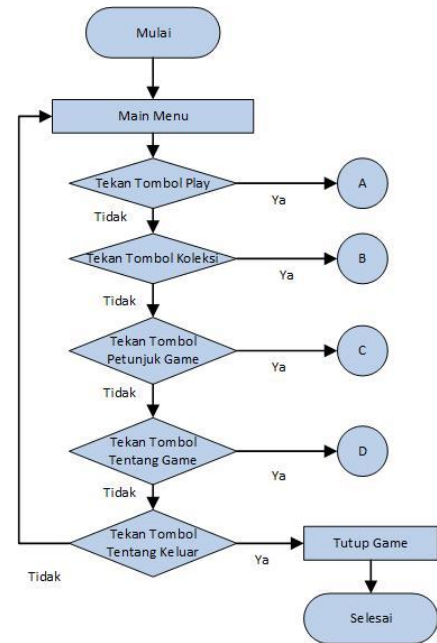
Mulai

Main Menu

Tekan Tombol Play

Ya

A

Tidak

Tekan Tombol Koleksi

Ya

B

Tidak

Tekan Tombol Petunjuk Game

Ya

C

Tidak

Tekan Tombol Tentang Game

Ya

D

Tidak

Tekan Tombol Tentang Keluar

Ya

Tutup Game

Tidak

Selesai